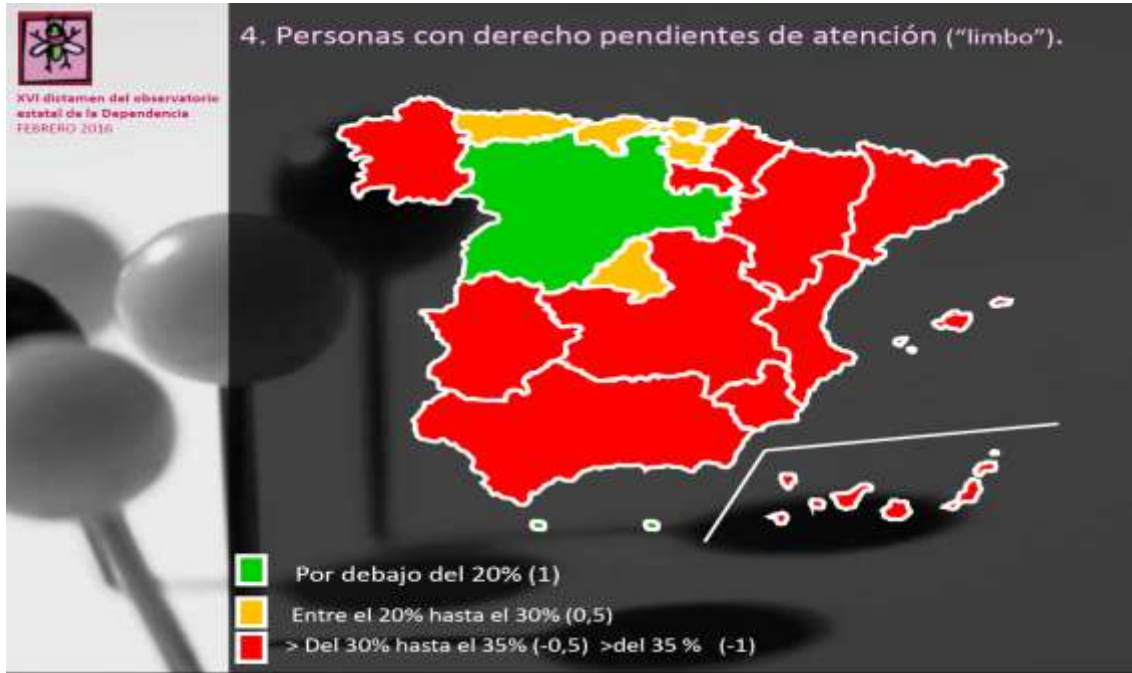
XVI dictamen del observatorio estatal de la Dependencia
FEBRERO 2016

4. Personas con derecho pendientes de atención ("limbo").

Por debajo del 20% (1)

Entre el 20% hasta el 30% (0,5)

> Del 30% hasta el 35% (-0,5) >del 35 % (-1)